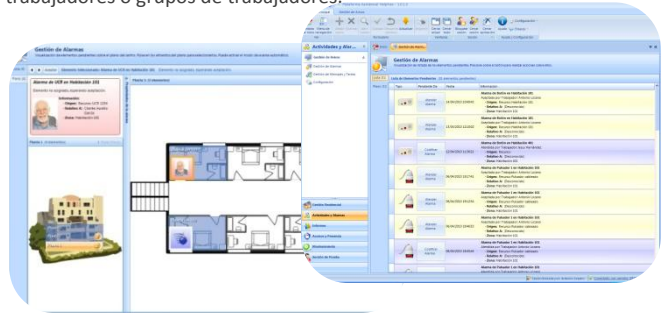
trabajadores o grupos de trabajadores.

Gestión de Alarmas

Alarma de UCR en Habitación 101

Actividades y Alar...

Gestión de Alarmas

Histórico de Alarmas

Gestión de Alarmas

Configuración

Alarma de Botón en Habitación 101

Alarma de Botón en Habitación 101

Alarma de Botón en Habitación 101

Alarma de Botón en Habitación 101

Alarma de Pulsador 1 en Habitación 101

Alarma de Pulsador 1 en Habitación 101

Alarma de Pulsador 1 en Habitación 101

Alarma de Pulsador 1 en Habitación 101

Alarma de Pulsador 1 en Habitación 101

Alarma de Pulsador 1 en Habitación 101

Actividades y Alarmas

Informes

Residencia

Mantenimiento

Gestión de Pruebas